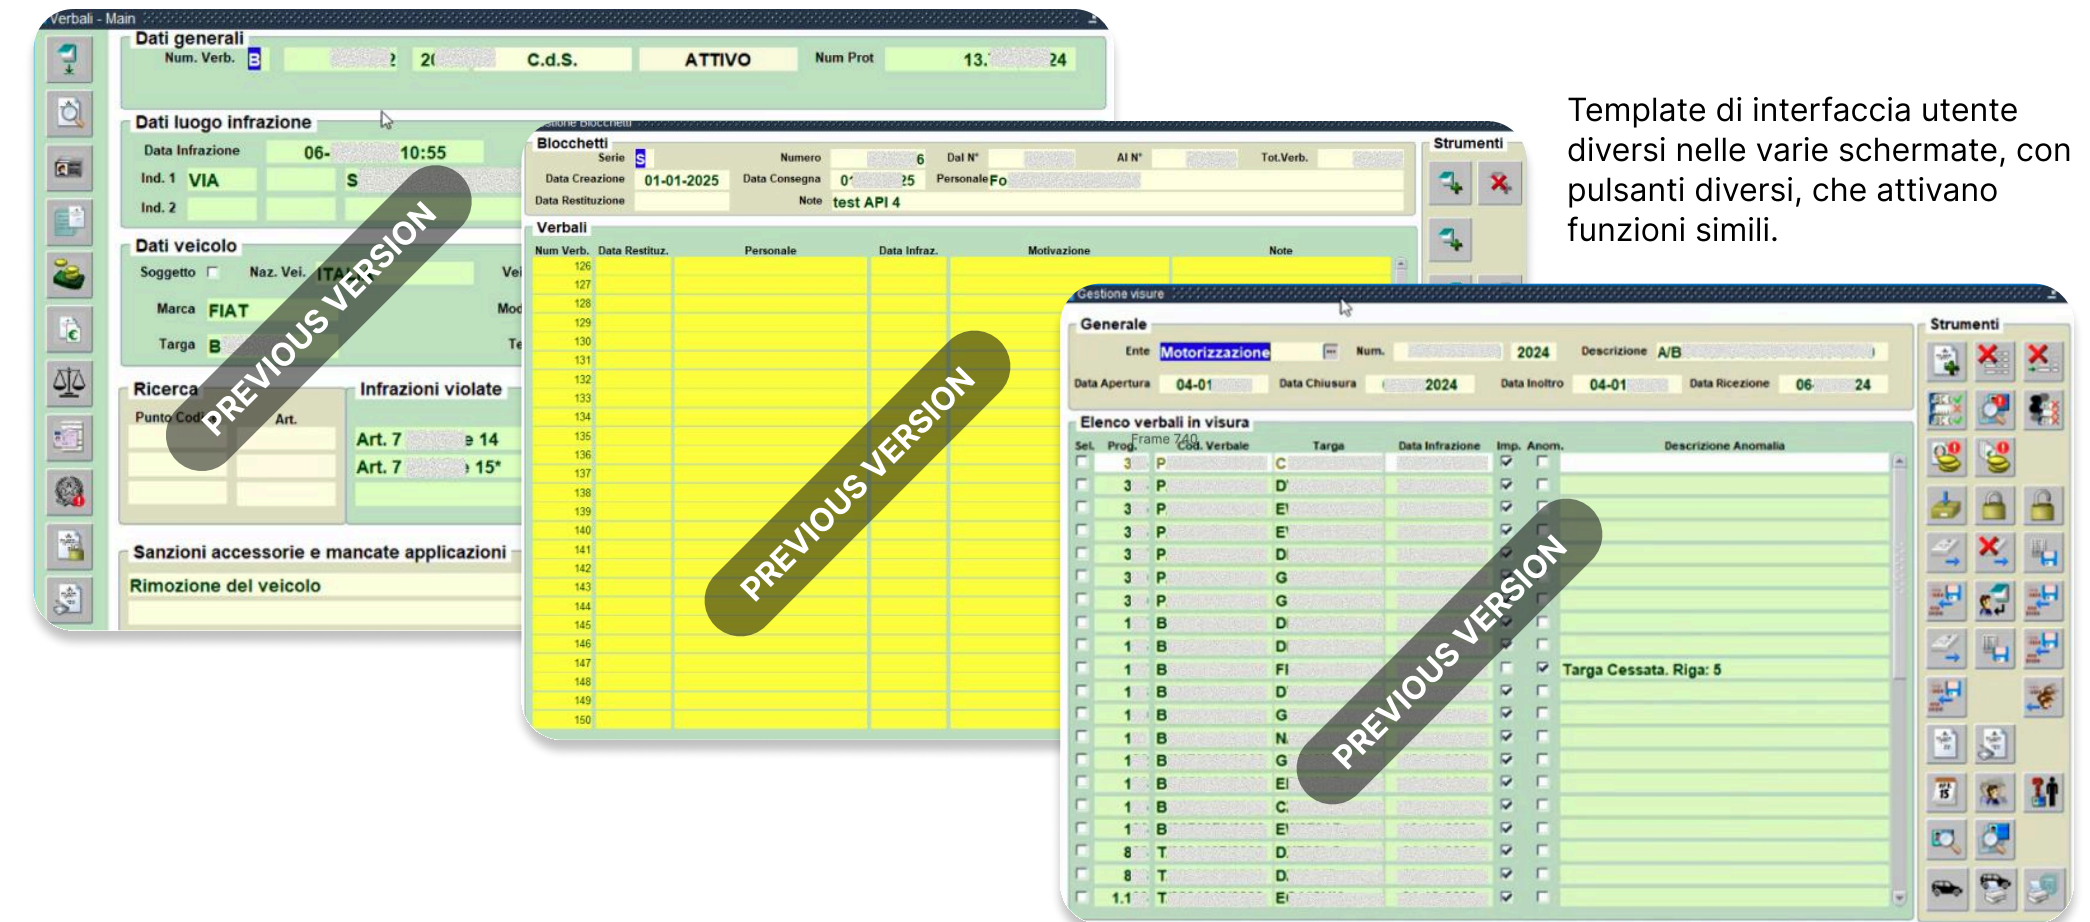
Verbali - Main

Dati generali
Num. Verb. B ? 2( C.d.S. ATTIVO Num Prot 13. 24

Dati luogo infrazione
Data Infrazione 06- 10:55
Ind. 1 VIA S
Ind. 2

Dati veicolo
Soggetto Naz. Vei. ITA Vei
Marca FIAT Mod
Targa B Te

Ricerca
Punto Cod Art.

Infrazioni violate
Art. 7 e 14
Art. 7 15°

Sanzioni accessorie e mancate applicazioni
Rimozione del veicolo

PREVIOUS VERSION

Blocchetti
Serie S Numero 6 Dal N° Al N° Tot.Verb.
Data Creazione 01-01-2025 Data Consegna 0 25 Personale Fo
Data Restituzione Note test API 4

Strumenti

Verbali
Num Verb. Data Restituz. Personale Data Infraz. Motivazione Note
126
127
128
129
130
131
132
133
134
135
136
137
138
139
140
141
142
143
144
145
146
147
148
149
150

PREVIOUS VERSION

Gestione visure

Generale
Ente Motorizzazione Num. 2024 Descrizione A/B
Data Apertura 04-01 Data Chiusura 2024 Data Inoltro 04-01 Data Ricezione 06 24

Strumenti

Elenco verbali in visura
Frame 740
Sel. Prog. Cod. Verbale Targa Data Infrazione Imp. Anom. Descrizione Anomalia
3 P C
3 P D
3 P E
3 P E
3 P D
3 P G
3 P G
1 B D
1 B D
1 B FI Targa Cessata. Riga: 5
1 B D
1 B G
1 B N
1 B G
1 B E
1 B C
1 B E
8 T D
8 T D
1.1 T E

PREVIOUS VERSION

Template di interfaccia utente diversi nelle varie schermate, con pulsanti diversi, che attivano funzioni simili.